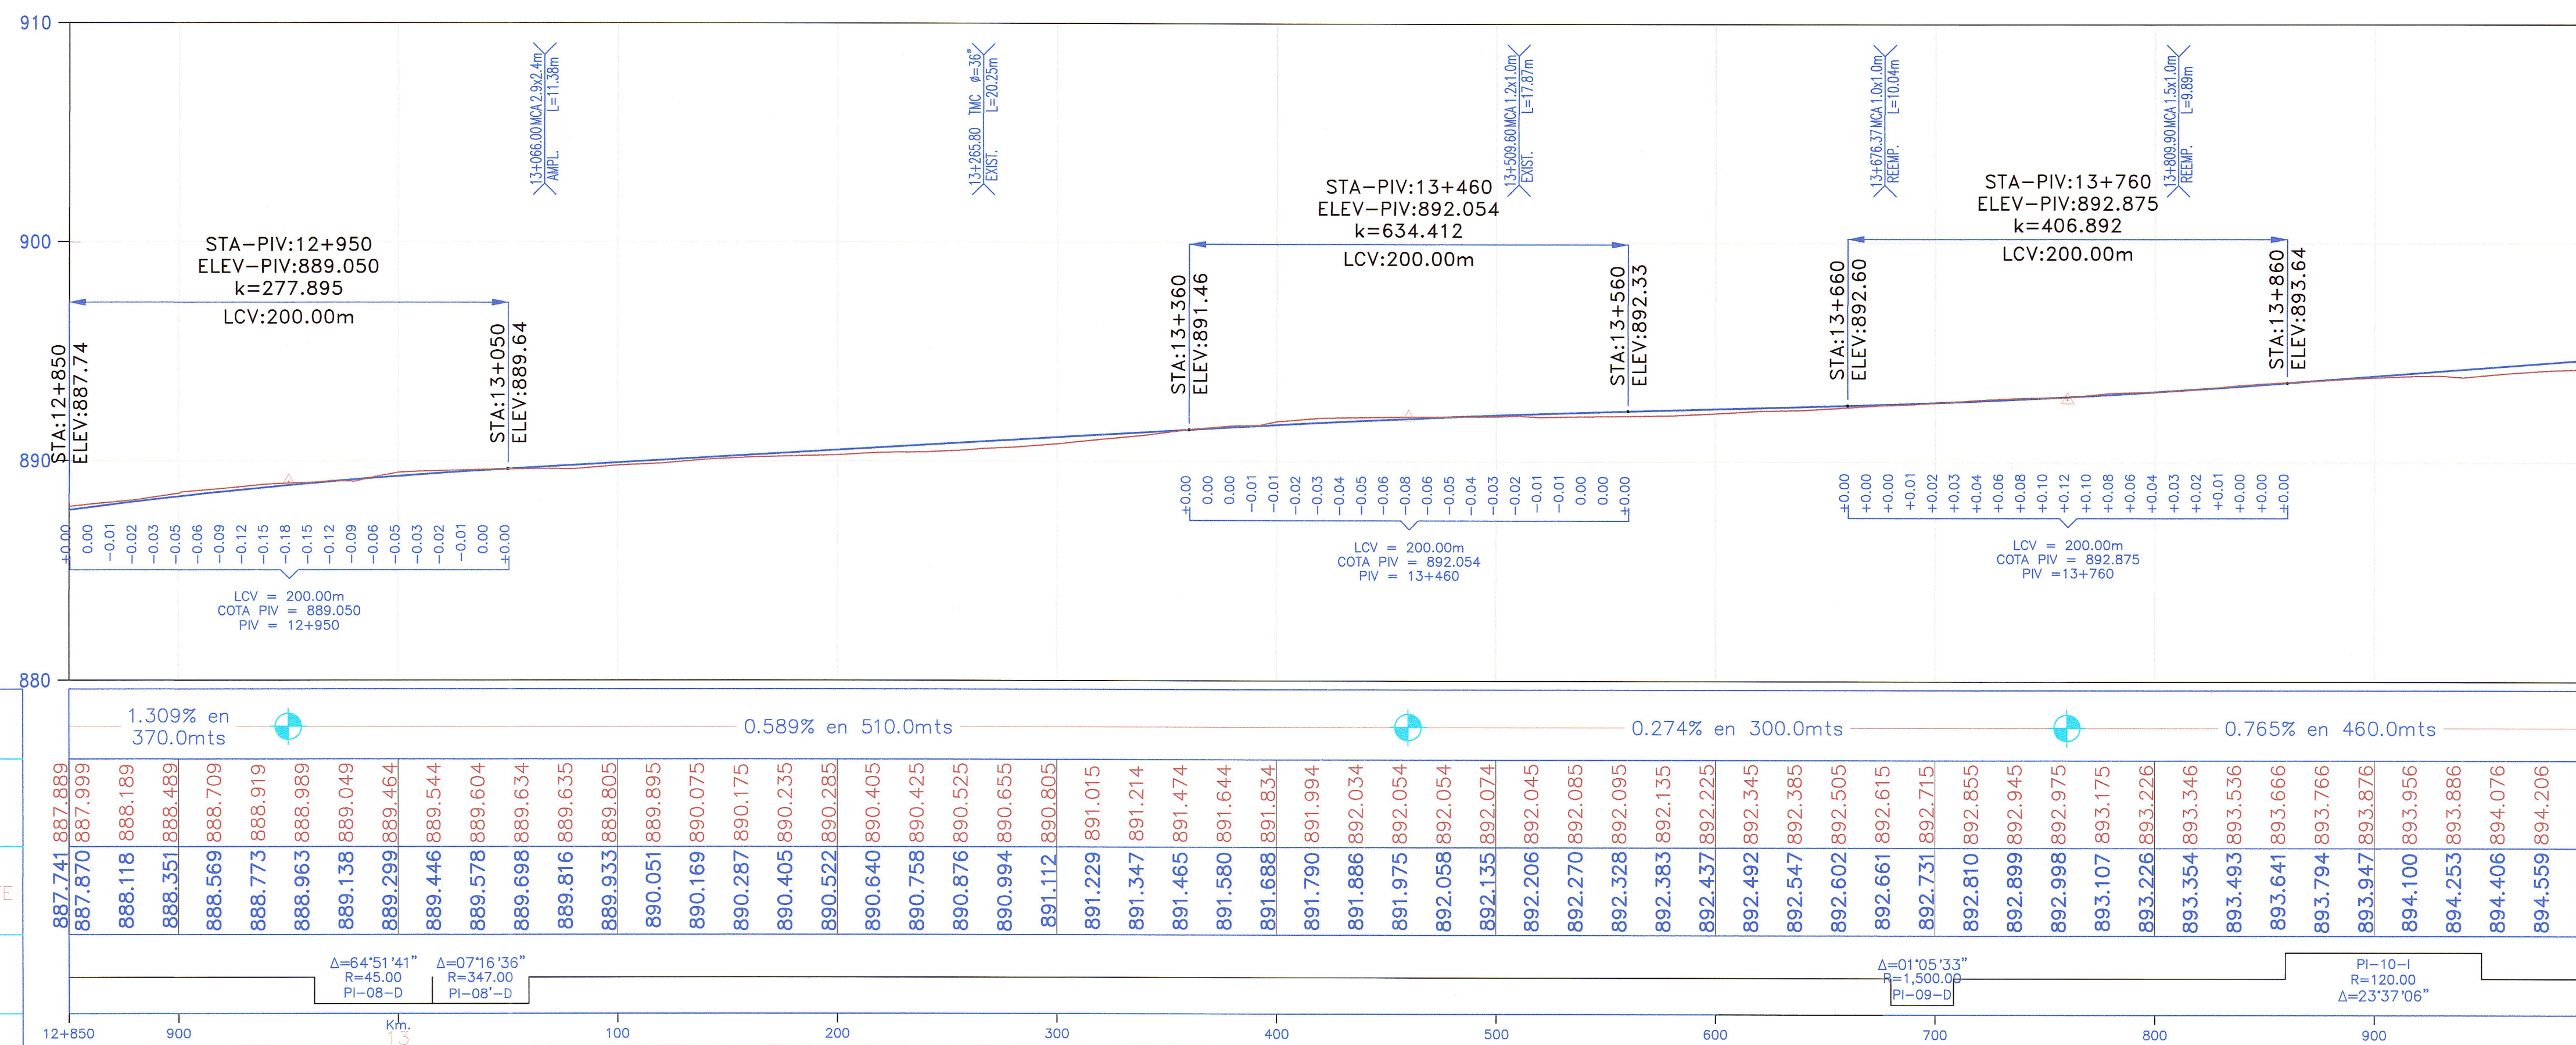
910

900

890

880

13+066.00 MCA 2.9x2.4m AMPL. L=11.38m

13+265.80 TMC ø=36" EXIST. L=20.25m

13+509.60 MCA 1.2x1.0m EXIST. L=17.87m

13+676.37 MCA 1.0x1.0m REEMP. L=10.04m

13+809.90 MCA 1.5x1.0m REEMP. L=9.89m

STA-PIV:12+950
ELEV-PIV:889.050
k=277.895
LCV:200.00m

STA:12+850
ELEV:887.74

STA:13+050
ELEV:889.64

STA-PIV:13+460
ELEV-PIV:892.054
k=634.412
LCV:200.00m

STA:13+360
ELEV:891.46

STA:13+560
ELEV:892.33

STA-PIV:13+760
ELEV-PIV:892.875
k=406.892
LCV:200.00m

STA:13+660
ELEV:892.60

STA:13+860
ELEV:893.64

±0.00 0.00 -0.01 -0.02 -0.03 -0.05 -0.06 -0.09 -0.12 -0.15 -0.18 -0.15 -0.12 -0.09 -0.06 -0.05 -0.03 -0.02 -0.01 0.00 ±0.00

LCV = 200.00m
COTA PIV = 889.050
PIV = 12+950

±0.00 0.00 0.00 -0.01 -0.02 -0.03 -0.04 -0.05 -0.06 -0.08 -0.06 -0.05 -0.04 -0.03 -0.02 -0.01 -0.01 0.00 0.00 ±0.00

LCV = 200.00m
COTA PIV = 892.054
PIV = 13+460

±0.00 +0.00 +0.00 +0.01 +0.02 +0.03 +0.04 +0.06 +0.08 +0.10 +0.12 +0.10 +0.08 +0.06 +0.04 +0.03 +0.02 +0.01 +0.00 +0.00 ±0.00

LCV = 200.00m
COTA PIV = 892.875
PIV =13+760

1.309% en 370.0mts

0.589% en 510.0mts

0.274% en 300.0mts

0.765% en 460.0mts

887.889 887.999 888.189 888.489 888.709 888.919 888.989 889.049 889.464 889.544 889.604 889.634 889.635 889.805 889.895 890.075 890.175 890.235 890.285 890.405 890.425 890.525 890.655 890.805 891.015 891.214 891.474 891.644 891.834 891.994 892.034 892.054 892.054 892.074 892.045 892.085 892.095 892.135 892.225 892.345 892.385 892.505 892.615 892.715 892.855 892.945 892.975 893.175 893.226 893.346 893.536 893.666 893.766 893.876 893.956 893.886 894.076 894.206

887.741 887.870 888.118 888.351 888.569 888.773 888.963 889.138 889.299 889.446 889.578 889.698 889.816 889.933 890.051 890.169 890.287 890.405 890.522 890.640 890.758 890.876 890.994 891.112 891.229 891.347 891.465 891.580 891.688 891.790 891.886 891.975 892.058 892.135 892.206 892.270 892.328 892.383 892.437 892.492 892.547 892.602 892.661 892.731 892.810 892.899 892.998 893.107 893.226 893.354 893.493 893.641 893.794 893.947 894.100 894.253 894.406 894.559

Δ=64°51'41"
R=45.00
PI-08-D

Δ=07°16'36"
R=347.00
PI-08'-D

Δ=01°05'33"
R=1,500.00
PI-09-D

PI-10-I
R=120.00
Δ=23°37'06"

12+850 900 Km. 13 100 200 300 400 500 600 700 800 900